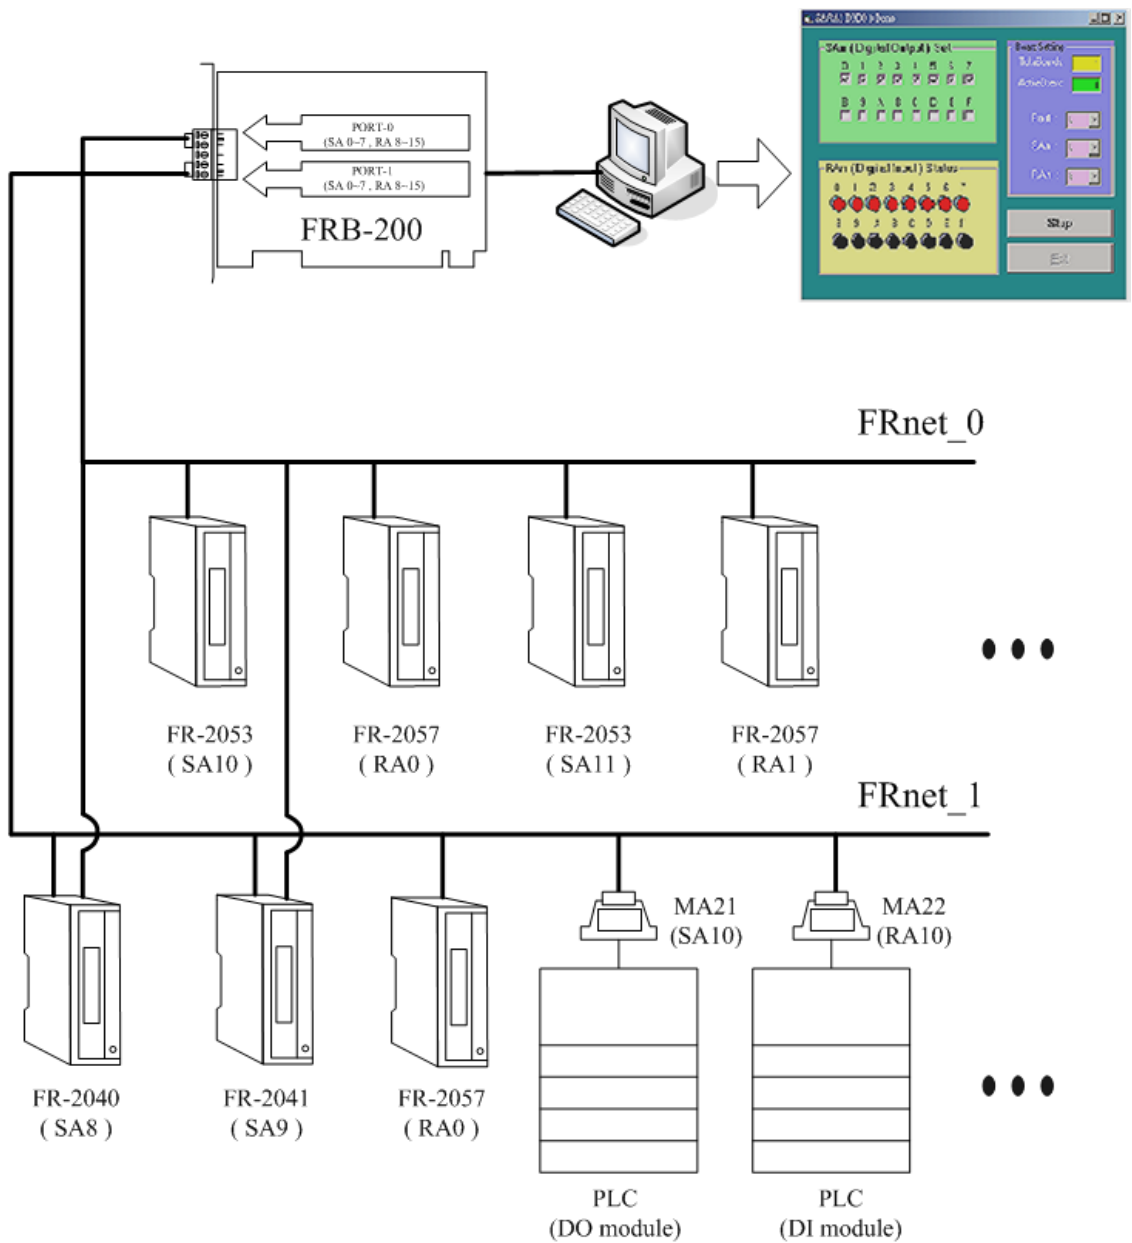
PORT-0
(SA 0~7 , RA 8~15)

PORT-1
(SA 0~7 , RA 8~15)

FRB-200

SA/RA DIO Demo

SAn (Digital Output) Set

0 1 2 3 4 5 6 7

8 9 A B C D E F

Board Setting

RAn (Digital Input) Status

0 1 2 3 4 5 6 7

8 9 A B C D E F

Port

SAn

RAn

Stop

Exit

FRnet_0

FR-2053
( SA10 )

FR-2057
( RA0 )

FR-2053
( SA11 )

FR-2057
( RA1 )

FRnet_1

MA21
(SA10)

MA22
(RA10)

FR-2040
( SA8 )

FR-2041
( SA9 )

FR-2057
( RA0 )

PLC
(DO module)

PLC
(DI module)